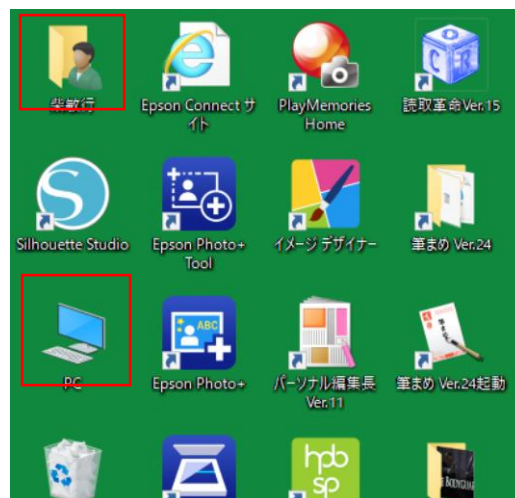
柴敷行

Epson Connect サイト

PlayMemories Home

読取革命Ver.15

Silhouette Studio

Epson Photo+ Tool

イメージ デザイナー

筆まめ Ver.24

PC

Epson Photo+

パーソナル編集長 Ver.11

筆まめ Ver.24起動

hpb sp